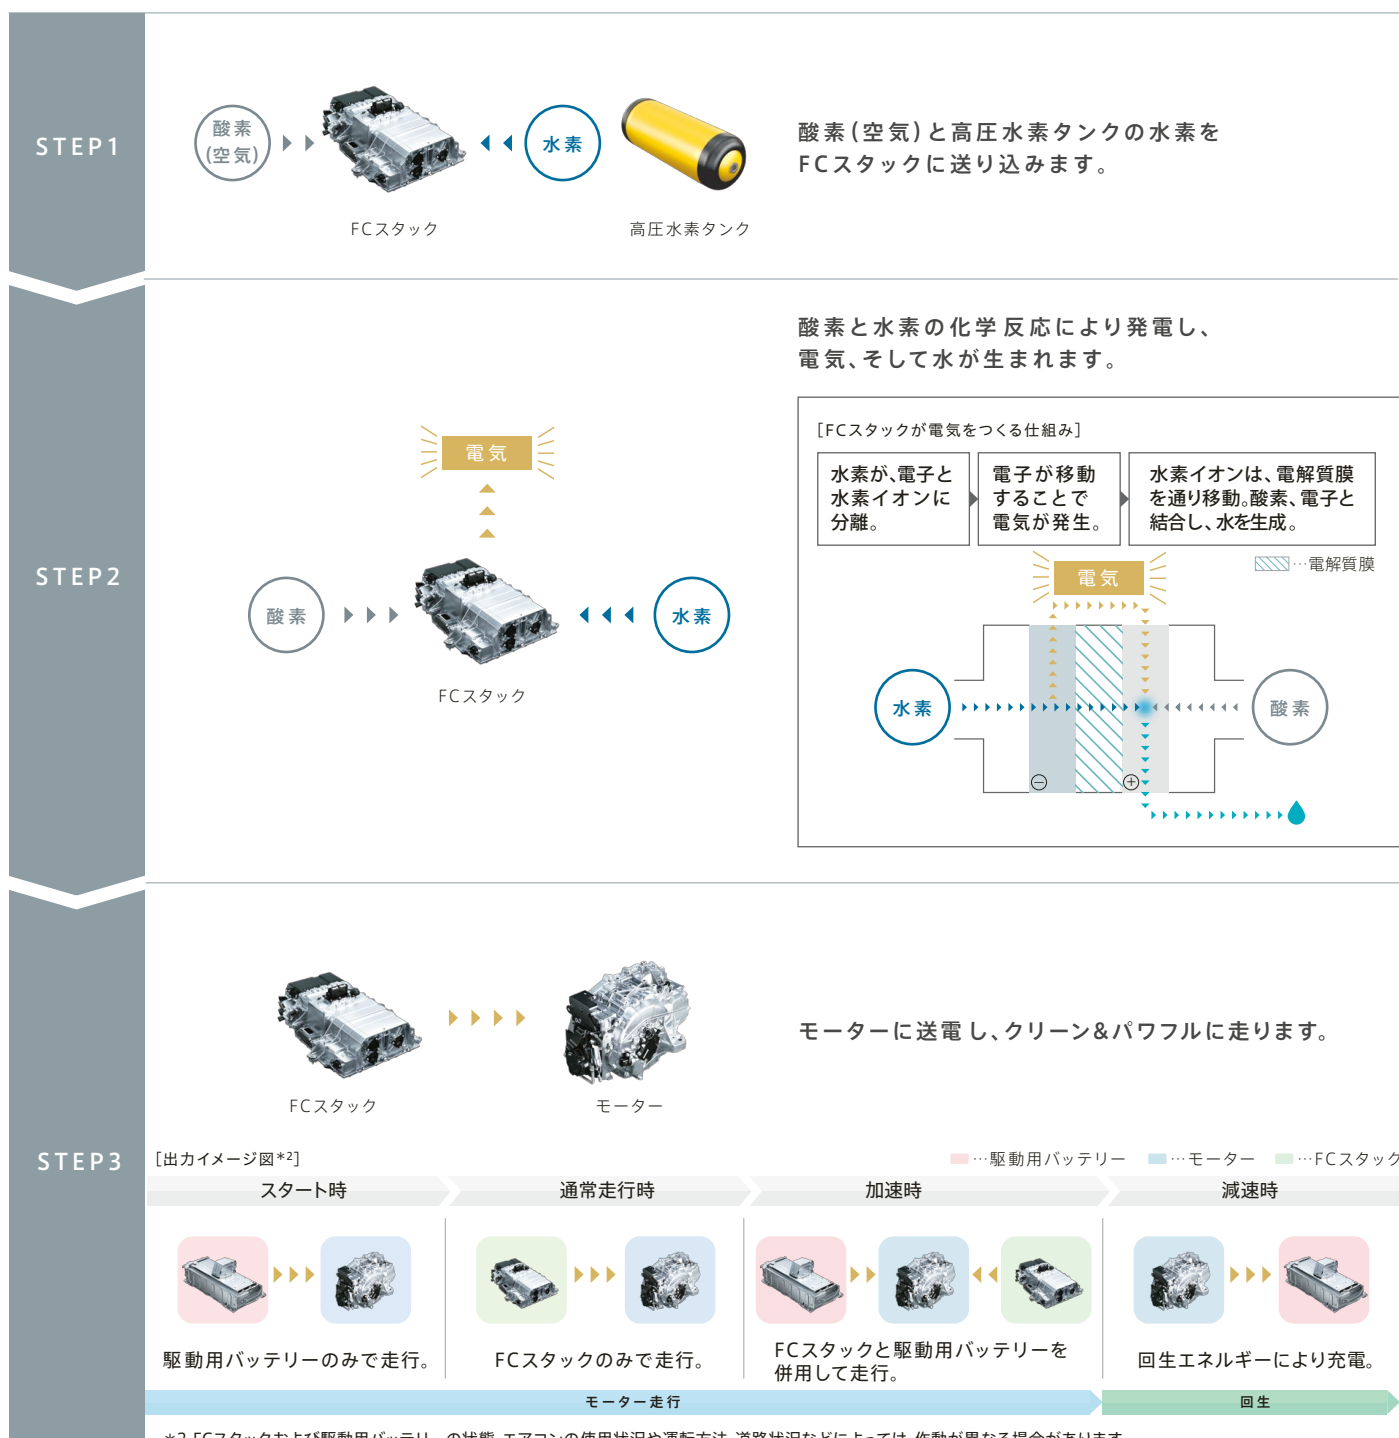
STEP1

酸素
(空気)

FCスタック

水素

高圧水素タンク

酸素(空気)と高圧水素タンクの水素をFCスタックに送り込みます。

STEP2

酸素と水素の化学反応により発電し、電気、そして水が生まれます。

電気

酸素

FCスタック

水素

[FCスタックが電気をつくる仕組み]

水素が、電子と水素イオンに分離。

電子が移動することで電気が発生。

水素イオンは、電解質膜を通り移動。酸素、電子と結合し、水を生成。

…電解質膜

電気

水素

酸素

⊖

⊕

STEP3

FCスタック

モーター

モーターに送電し、クリーン&パワフルに走ります。

[出力イメージ図*2]

…駆動用バッテリー …モーター …FCスタック

スタート時

通常走行時

加速時

減速時

駆動用バッテリーのみで走行。

FCスタックのみで走行。

FCスタックと駆動用バッテリーを併用して走行。

回生エネルギーにより充電。

モーター走行

回生

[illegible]